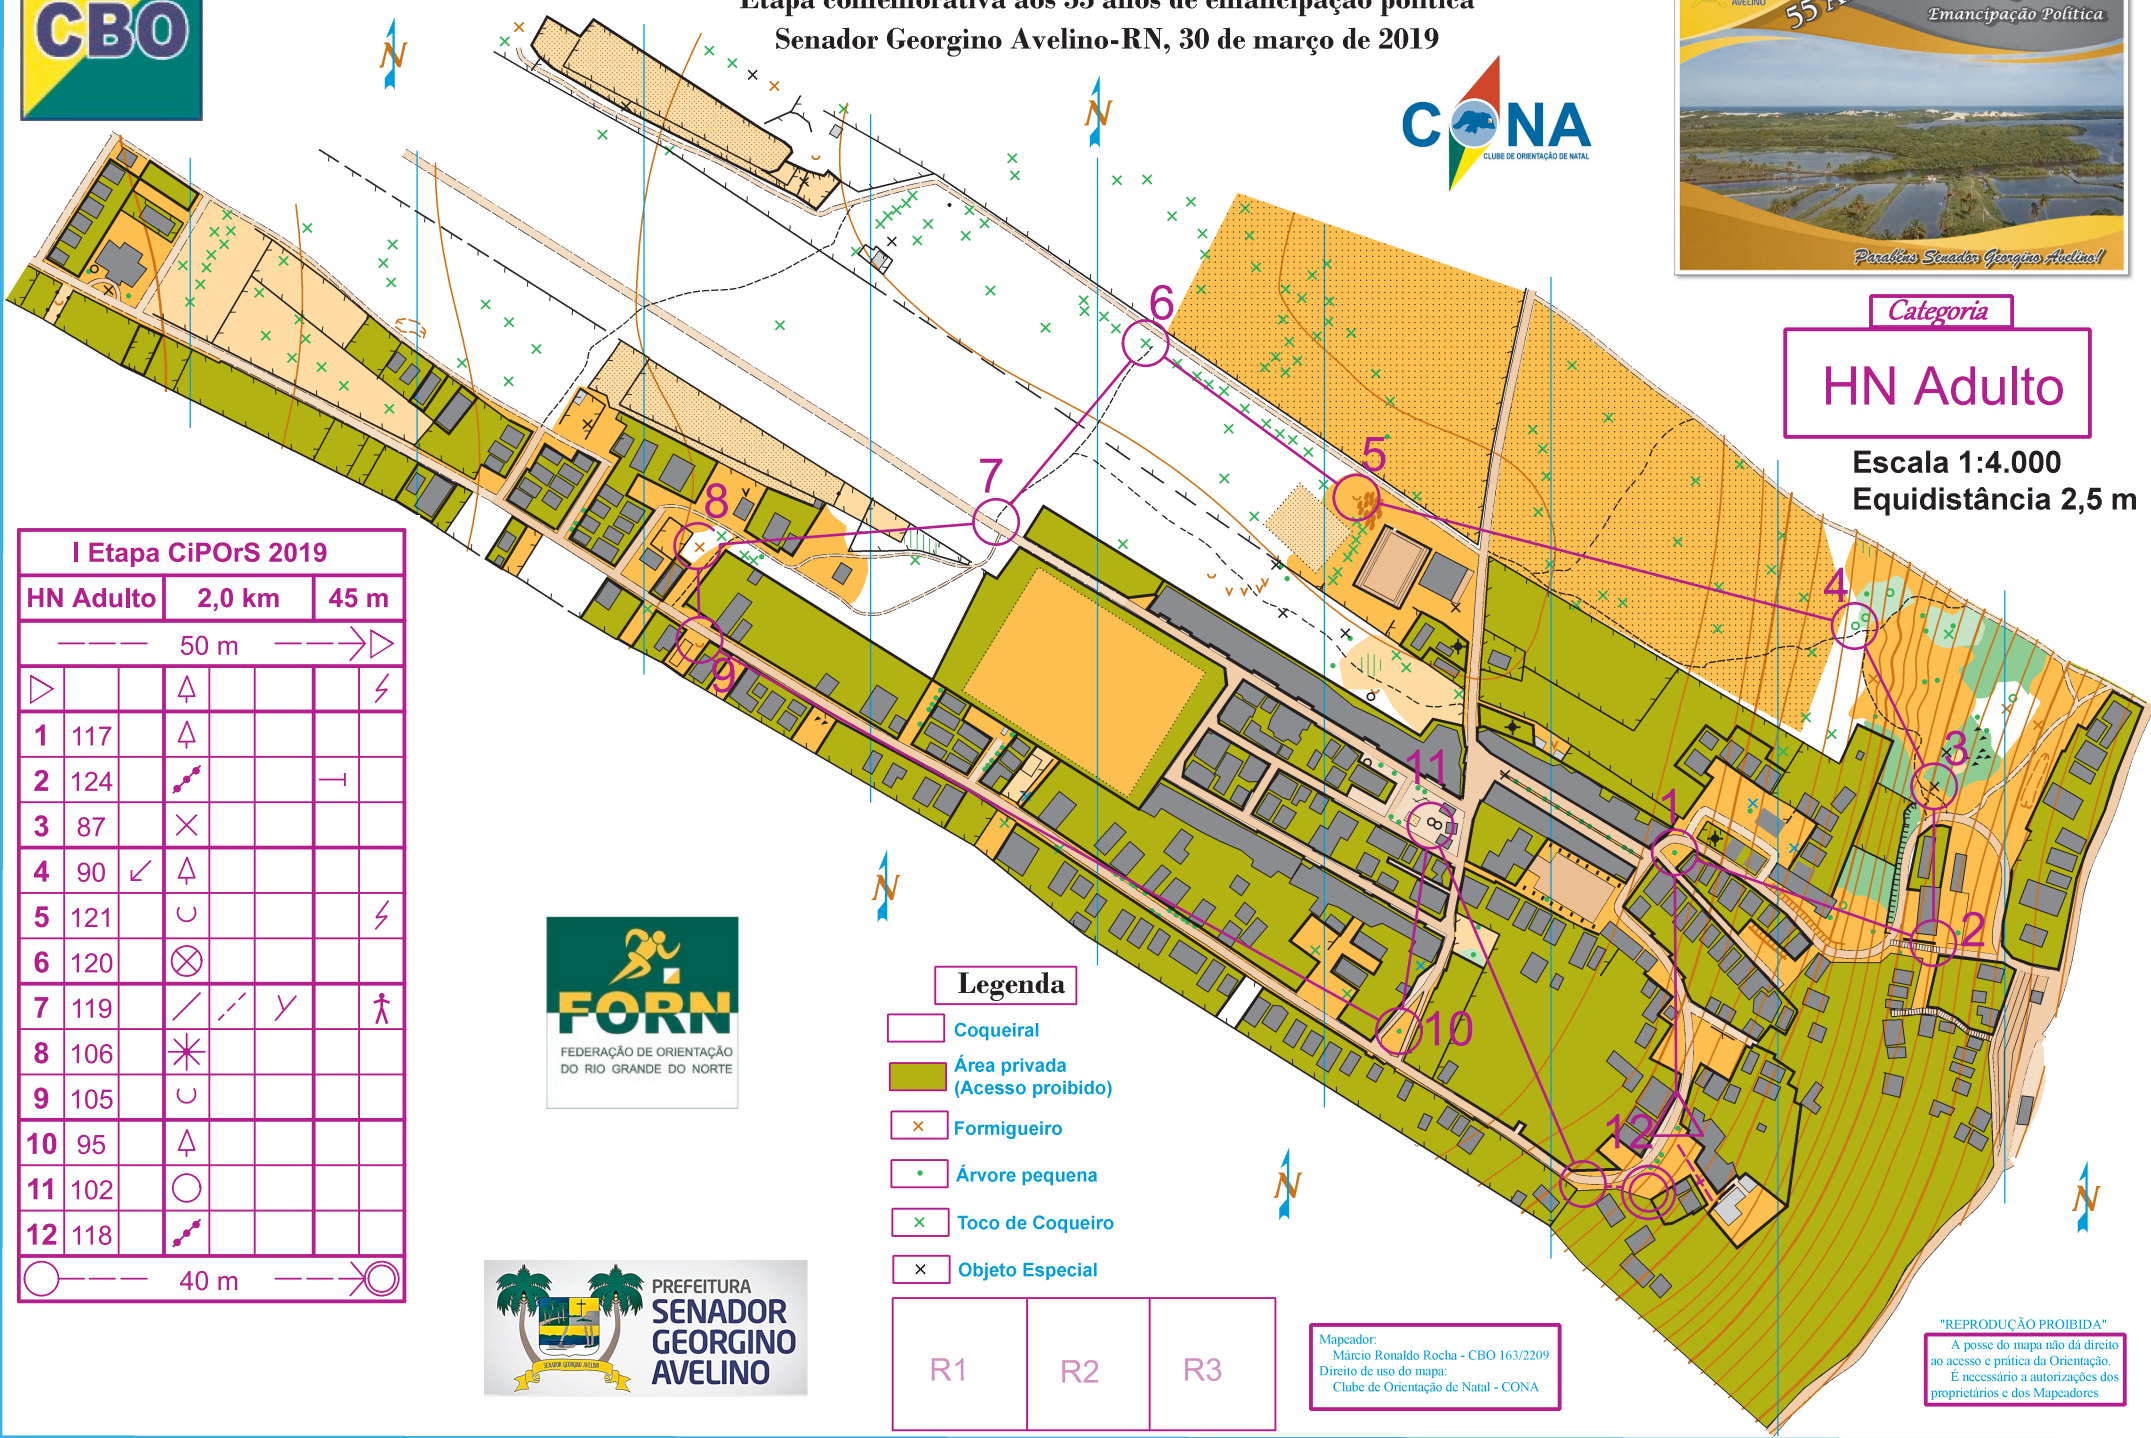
CBO

Etapa comemorativa aos 55 anos de emancipação política
Senador Georgino Avelino-RN, 30 de março de 2019

CONA
CLUBE DE ORIENTAÇÃO DE NATAL

55 A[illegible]
Emancipação Política
Parabéns Senador Georgino Avelino!

Categoria
HN Adulto
Escala 1:4.000
Equidistância 2,5 m

| I Etapa CiPOrS 2019 | | |
|---|---|---|
| HN Adulto | 2,0 km | 45 m |

50 m

| | | | | | | | |
|---|---|---|---|---|---|---|---|
| 1 | 117 | | | | | | |
| 2 | 124 | | | | | | |
| 3 | 87 | | | | | | |
| 4 | 90 | | | | | | |
| 5 | 121 | | | | | | |
| 6 | 120 | | | | | | |
| 7 | 119 | | | | | | |
| 8 | 106 | | | | | | |
| 9 | 105 | | | | | | |
| 10 | 95 | | | | | | |
| 11 | 102 | | | | | | |
| 12 | 118 | | | | | | |

40 m

FORN
FEDERAÇÃO DE ORIENTAÇÃO DO RIO GRANDE DO NORTE

PREFEITURA
SENADOR
GEORGINO
AVELINO

Legenda
Coqueiral
Área privada (Acesso proibido)
Formigueiro
Árvore pequena
Toco de Coqueiro
Objeto Especial

| R1 | R2 | R3 |
|---|---|---|

Mapeador:
Márcio Ronaldo Rocha - CBO 163/2209
Direito de uso do mapa:
Clube de Orientação de Natal - CONA

"REPRODUÇÃO PROIBIDA"
A posse do mapa não dá direito ao acesso e prática da Orientação.
É necessário a autorizações dos proprietários e dos Mapeadores

N
N
N
N
N
N
1
2
3
4
5
6
7
8
9
10
11
12